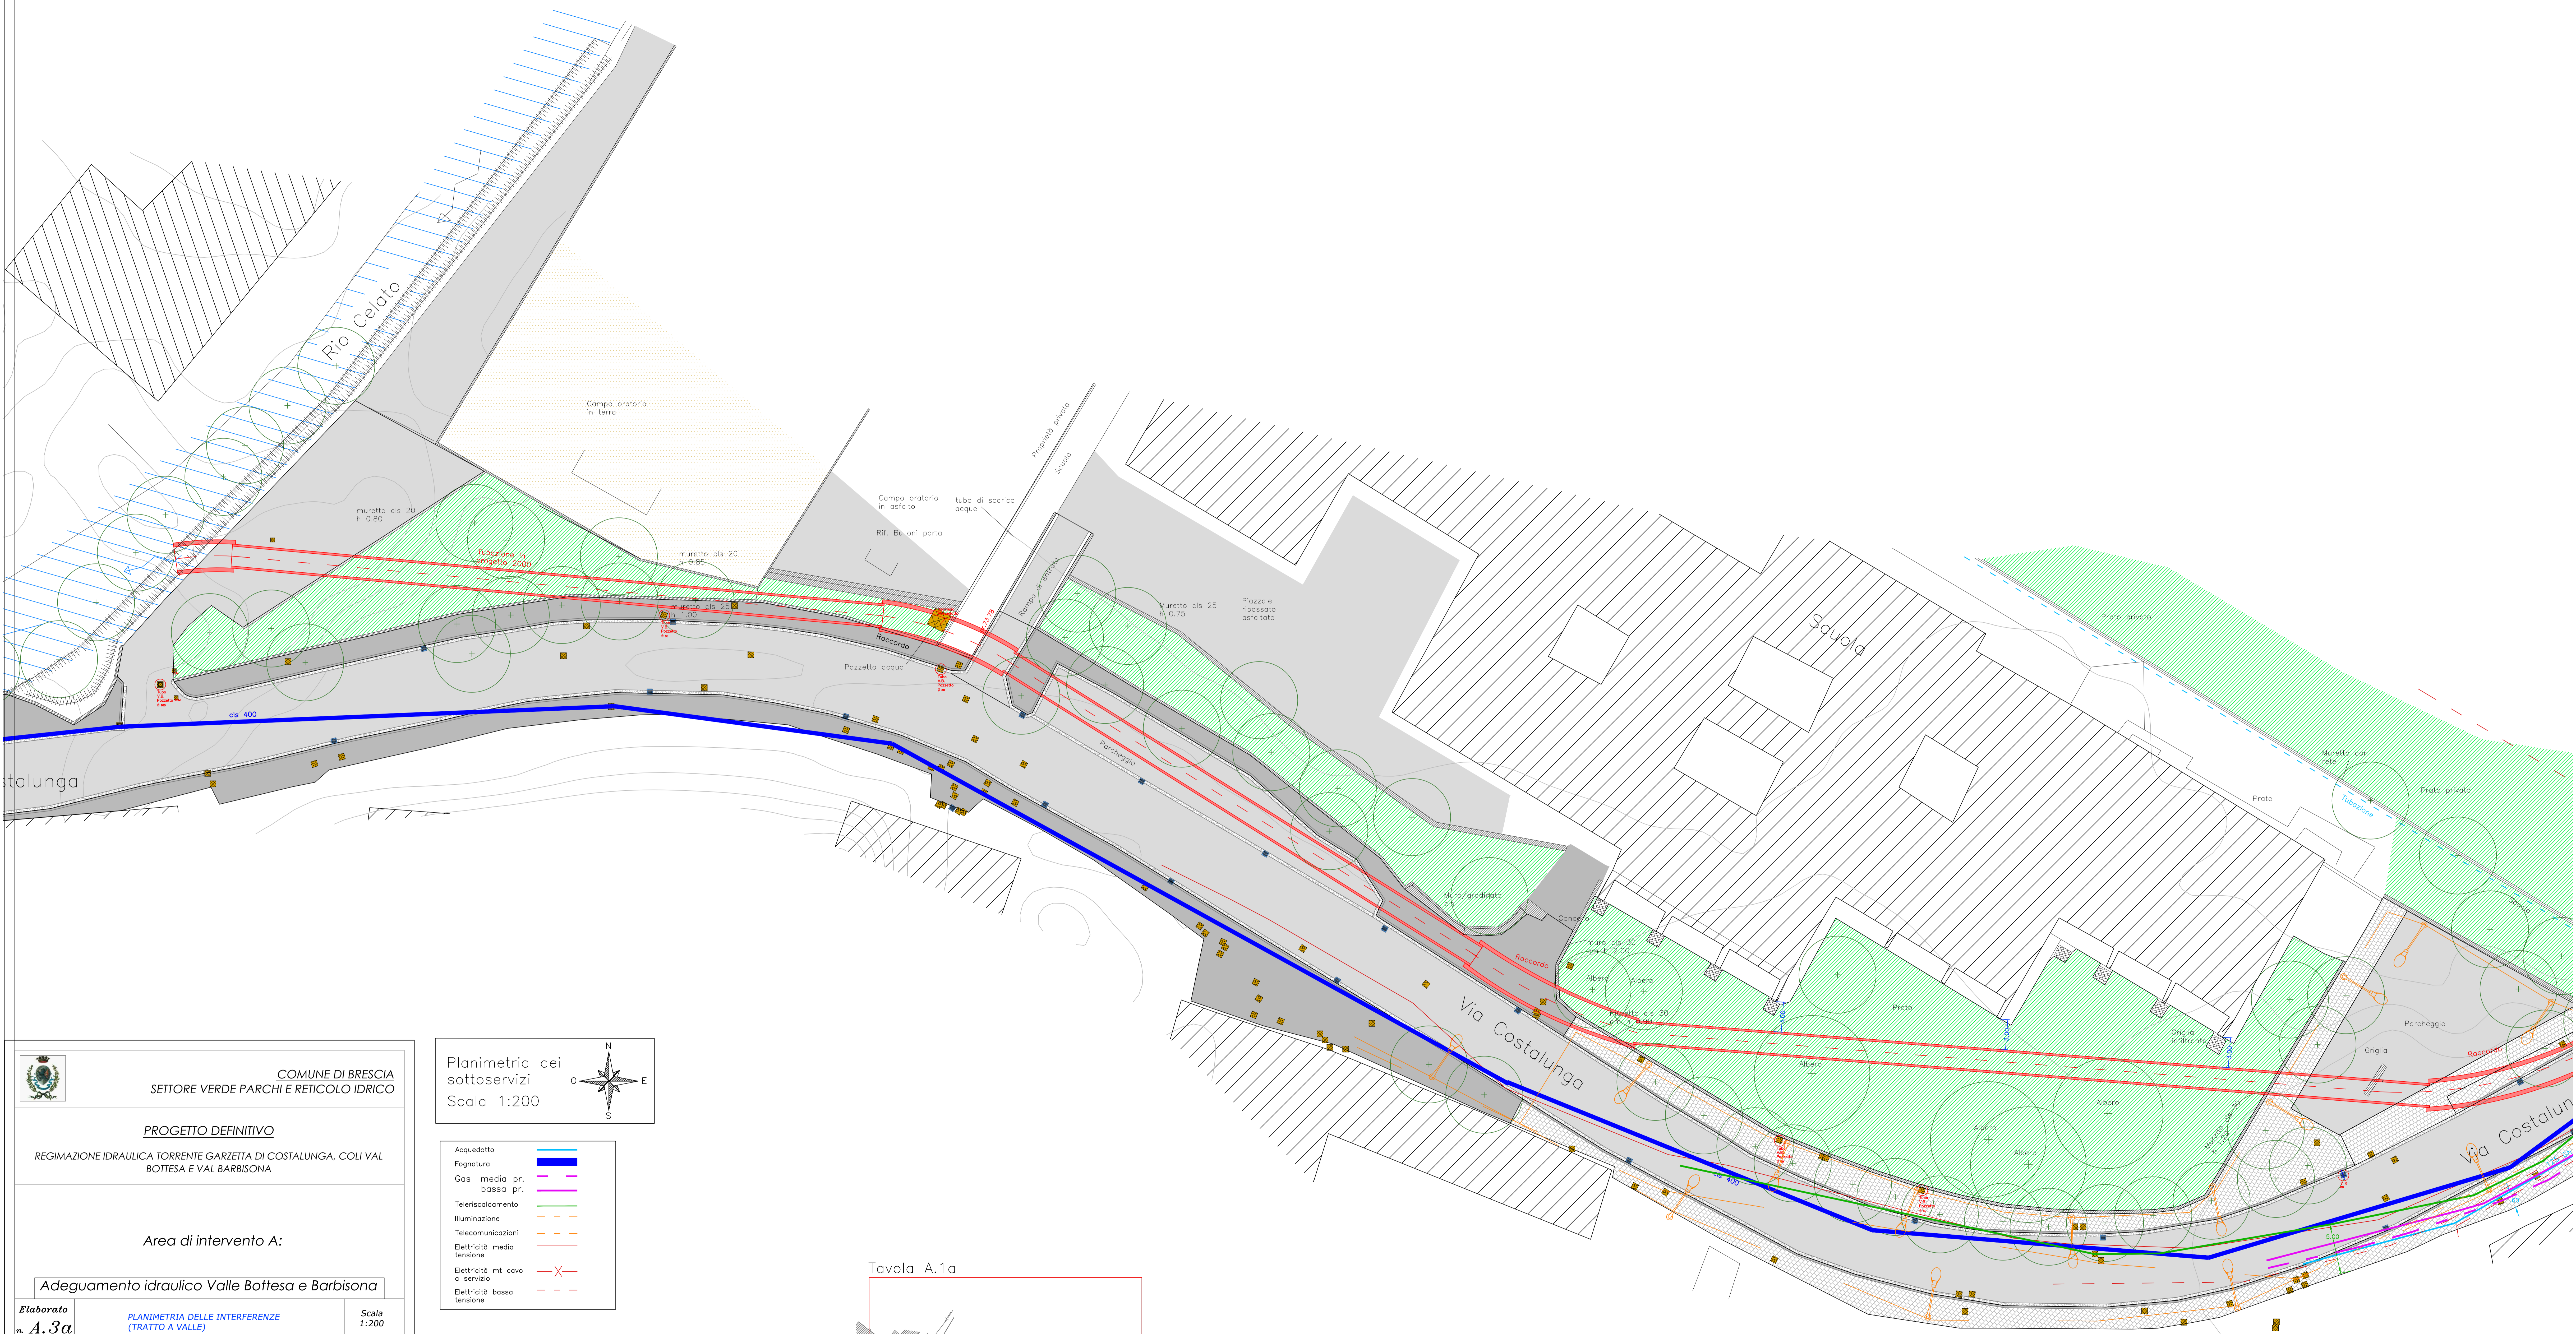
Rio Celato

Campo oratorio in terra

Campo oratorio in asfalto

Rif. Bulloni porta

tubo di scarico acque

Proprietà privata

Scuola

muretto cls 20 h 0.80

Tubazione in progetto 2000

muretto cls 20 h 0.85

muretto cls 25 h 1.00

Raccordo

Pozzetto acqua

Rampa di entrata

Muretto cls 25 h 0.75

Piazzale ribassato asfaltato

Scuola

Prato privato

Muretto con rete

Prato

Prato privato

cls 400

stalunga

Parcheggio

Muro/gradinata cls

Cancello

Raccordo

muro cls 30 h 2.00

Albero

Albero

muretto cls 30

Via Costalunga

Prato

Albero

Albero

Albero

Albero

Griglia infiltrante

Parcheggio

Griglia

Raccordo

Via Costalun

COMUNE DI BRESCIA
SETTORE VERDE PARCHI E RETICOLO IDRICO

PROGETTO DEFINITIVO

REGIMAZIONE IDRAULICA TORRENTE GARZETTA DI COSTALUNGA, COLI VAL BOTTESA E VAL BARBISONA

Area di intervento A:

Adeguamento idraulico Valle Bottesa e Barbisona

Elaborato
n. A.3a

PLANIMETRIA DELLE INTERFERENZE
(TRATTO A VALLE)

Scala
1:200

Planimetria dei sottoservizi
Scala 1:200

N
O
E
S

Acquedotto
Fognatura
Gas media pr.
bassa pr.
Teleriscaldamento
Illuminazione
Telecomunicazioni
Elettricità media tensione
Elettricità mt cavo a servizio
Elettricità bassa tensione

Tavola A.1a